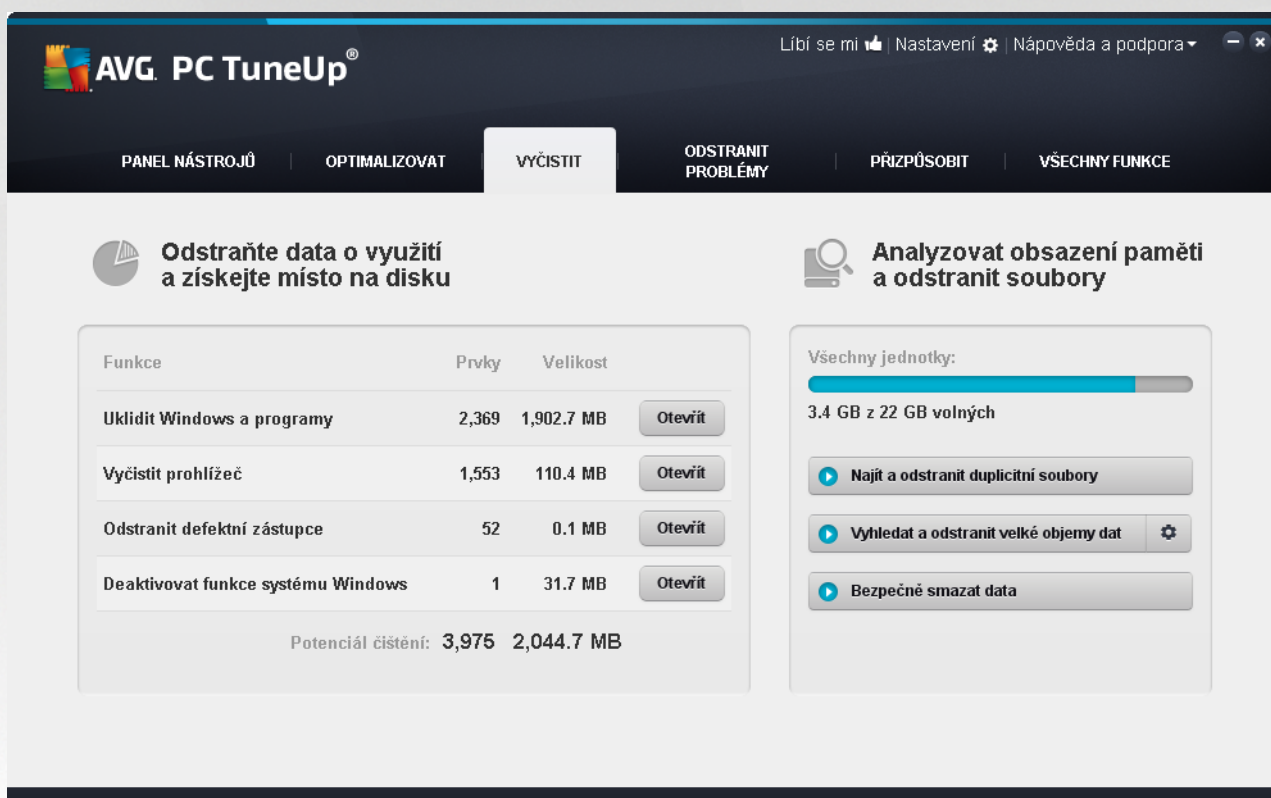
AVG. PC TuneUp®

Líbí se mi | Nastavení | Nápověda a podpora

PANEL NÁSTROJŮ | OPTIMALIZOVAT | VYČISTIT | ODSTRANIT PROBLÉMY | PŘIZPŮSOBIT | VŠECHNY FUNKCE

Odstraňte data o využití a získejte místo na disku

| Funkce | Prvky | Velikost | |
|---|---|---|---|
| Uklidit Windows a programy | 2,369 | 1,902.7 MB | Otevřít |
| Vyčistit prohlížeč | 1,553 | 110.4 MB | Otevřít |
| Odstranit defektní zástupce | 52 | 0.1 MB | Otevřít |
| Deaktivovat funkce systému Windows | 1 | 31.7 MB | Otevřít |

Potenciál čištění: 3,975 2,044.7 MB

Analyzovat obsazení paměti a odstranit soubory

Všechny jednotky:

3.4 GB z 22 GB volných

Najít a odstranit duplicitní soubory

Vyhledat a odstranit velké objemy dat

Bezpečně smazat data